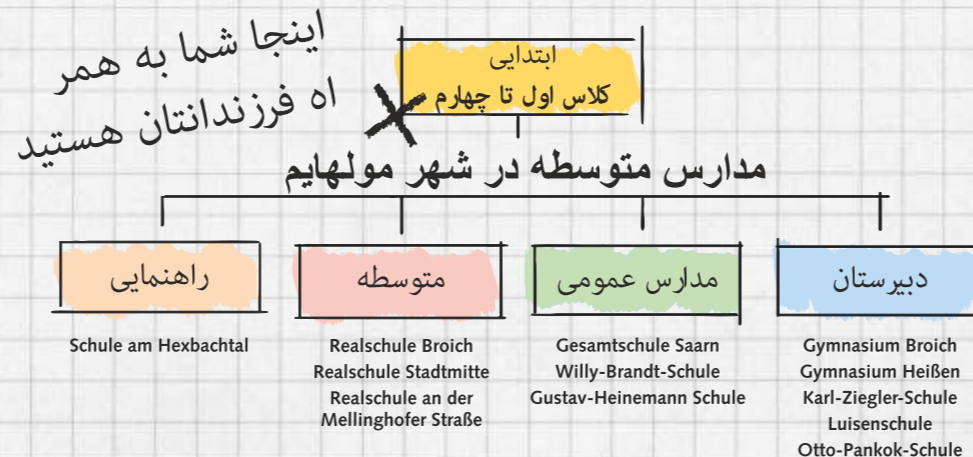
اینجا شما به همر
اه فرزندانتان هستید

ابتدایی
کلاس اول تا چهارم

مدارس متوسطه در شهر مولهایم

راهنمایی

متوسطه

مدارس عمومی

دبیرستان

Schule am Hexbachtal

Realschule Broich
Realschule Stadtmitte
Realschule an der Mellinghofer Straße

Gesamtschule Saarn
Willy-Brandt-Schule
Gustav-Heinemann Schule

Gymnasium Broich
Gymnasium Heißen
Karl-Ziegler-Schule
Luisenschule
Otto-Pankok-Schule